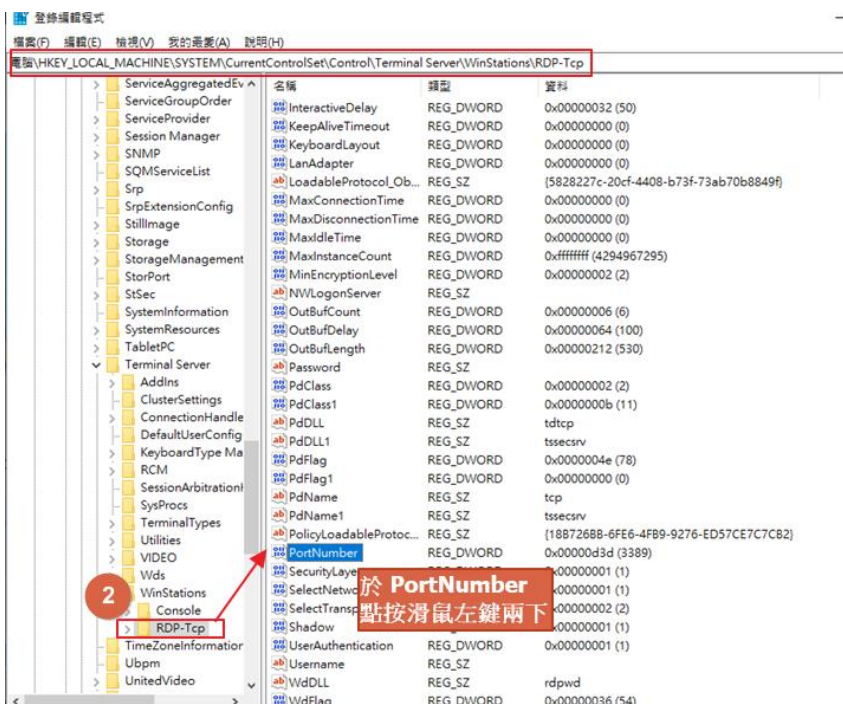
登錄編輯程式

檔案(F) 編輯(E) 檢視(V) 我的最愛(A) 說明(H)

電腦\HKEY_LOCAL_MACHINE\SYSTEM\CurrentControlSet\Control\Terminal Server\WinStations\RDP-Tcp

ServiceAggregatedEv
ServiceGroupOrder
ServiceProvider
Session Manager
SNMP
SQMServiceList
Srp
SrpExtensionConfig
StillImage
Storage
StorageManagement
StorPort
StSec
SystemInformation
SystemResources
TabletPC
Terminal Server
AddIns
ClusterSettings
ConnectionHandle
DefaultUserConfig
KeyboardType Ma
RCM
SessionArbitration
SysProcs
TerminalTypes
Utilities
VIDEO
Wds
WinStations
Console
RDP-Tcp
TimeZoneInformation
Ubpm
UnitedVideo

| 名稱 | 類型 | 資料 |
|---|---|---|
| InteractiveDelay | REG_DWORD | 0x00000032 (50) |
| KeepAliveTimeout | REG_DWORD | 0x00000000 (0) |
| KeyboardLayout | REG_DWORD | 0x00000000 (0) |
| LanAdapter | REG_DWORD | 0x00000000 (0) |
| LoadableProtocol_Ob... | REG_SZ | {5828227c-20cf-4408-b73f-73ab70b8849f} |
| MaxConnectionTime | REG_DWORD | 0x00000000 (0) |
| MaxDisconnectionTime | REG_DWORD | 0x00000000 (0) |
| MaxIdleTime | REG_DWORD | 0x00000000 (0) |
| MaxInstanceCount | REG_DWORD | 0xffffffff (4294967295) |
| MinEncryptionLevel | REG_DWORD | 0x00000002 (2) |
| NWLogonServer | REG_SZ | |
| OutBufCount | REG_DWORD | 0x00000006 (6) |
| OutBufDelay | REG_DWORD | 0x00000064 (100) |
| OutBufLength | REG_DWORD | 0x00000212 (530) |
| Password | REG_SZ | |
| PdClass | REG_DWORD | 0x00000002 (2) |
| PdClass1 | REG_DWORD | 0x0000000b (11) |
| PdDLL | REG_SZ | tdtcp |
| PdDLL1 | REG_SZ | tssecsrv |
| PdFlag | REG_DWORD | 0x0000004e (78) |
| PdFlag1 | REG_DWORD | 0x00000000 (0) |
| PdName | REG_SZ | tcp |
| PdName1 | REG_SZ | tssecsrv |
| PolicyLoadableProtoc... | REG_SZ | {18B726BB-6FE6-4FB9-9276-ED57CE7C7CB2} |
| PortNumber | REG_DWORD | 0x00000d3d (3389) |
| SecurityLaye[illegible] | | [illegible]x00000001 (1) |
| SelectNetwo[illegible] | | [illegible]x00000001 (1) |
| SelectTransp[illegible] | | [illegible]x00000002 (2) |
| Shadow | | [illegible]x00000001 (1) |
| UserAuthentication | REG_DWORD | 0x00000001 (1) |
| Username | REG_SZ | |
| WdDLL | REG_SZ | rdpwd |
| WdFlag | REG_DWORD | 0x00000036 (54) |

2

於 PortNumber
點按滑鼠左鍵兩下